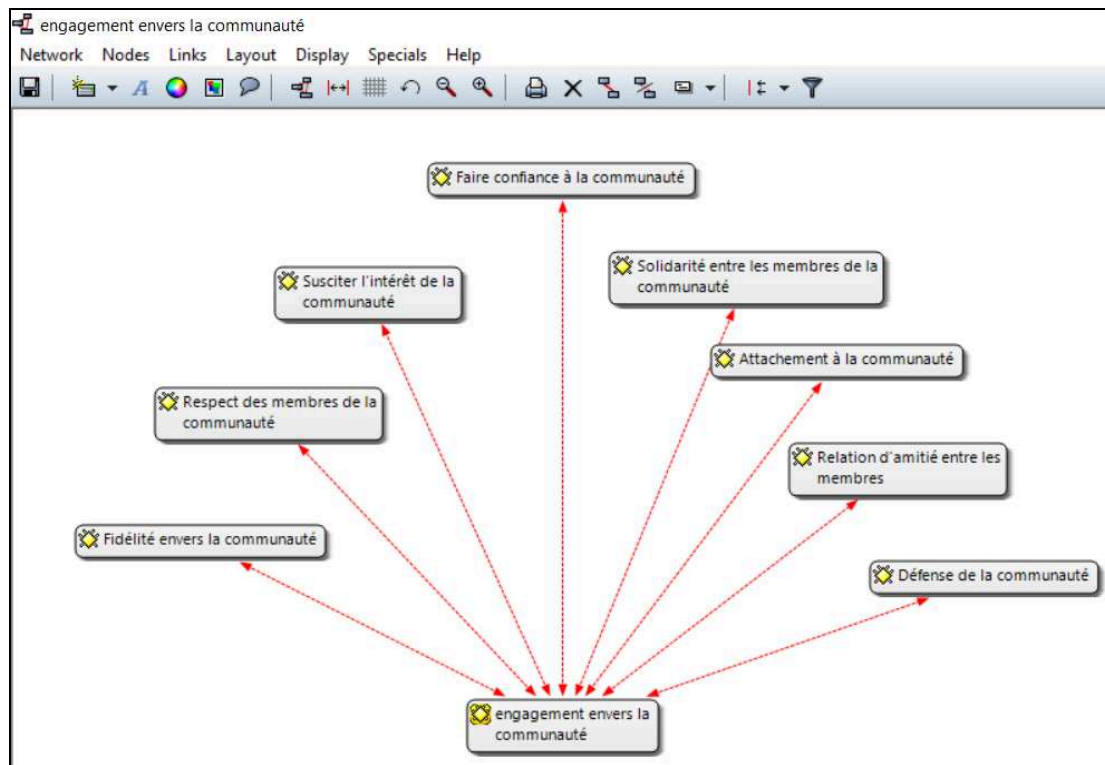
engagement envers la communauté

Network Nodes Links Layout Display Specials Help

Faire confiance à la communauté

Susciter l'intérêt de la communauté

Solidarité entre les membres de la communauté

Attachement à la communauté

Respect des membres de la communauté

Relation d'amitié entre les membres

Fidélité envers la communauté

Défense de la communauté

engagement envers la communauté